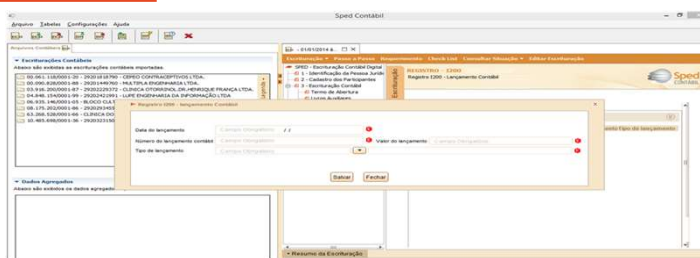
Sped Contábil

Arquivo Tabelas Configurações Ajuda

Arquivos Contábeis

Escriturações Contábeis

Abaixo são exibidas as escriturações contábeis importadas.

00.061.118/0001-20 - 2920181 - CEPEO CONTRACEPTIVOS LTDA.
05.090.828/0001-88 - 292014 - MULTIPLA ENGENHARIA LTDA.
03.916.200/0001-87 - 29202 - CLINICA OTORRINOL.DR.HENRIQUE FRANÇA LTDA.
04.848.154/0001-99 - 29202 - LUPE ENGENHARIA DA INFORMAÇÃO LTDA
06.935.146/0001-05 - BLOCO CULT
08.175.202/0001-86 - 29202
03.268.528/0001-66 - CLINICA DO
10.485.698/0001-36 - 29202

Dados Agregados

Abaixo são exibidos os dados agregados

- 01/01/2014 a...

Escrituração Passo a Passo Requerimento Check List Consultar Situação Editar Escrituração

SPED - Escrituração Contábil Digital
0 - 1 - Identificação da Pessoa Jurídica
0 - 2 - Cadastro dos Participantes
0 - 3 - Escrituração Contábil
Termo de Abertura
Livros Auxiliares

REGISTRO: I200
Registro I200 - Lançamento Contábil

Sped CONTÁBIL

Registro I200 - lançamento Contábil

Data do lançamento: Campo Obrigatório / /
Número do lançamento contábil: Campo Obrigatório
Valor do lançamento: Campo Obrigatório
Tipo de lançamento: Campo Obrigatório

Salvar Fechar

mento Tipo de lançamento

Resumo da Escrituração